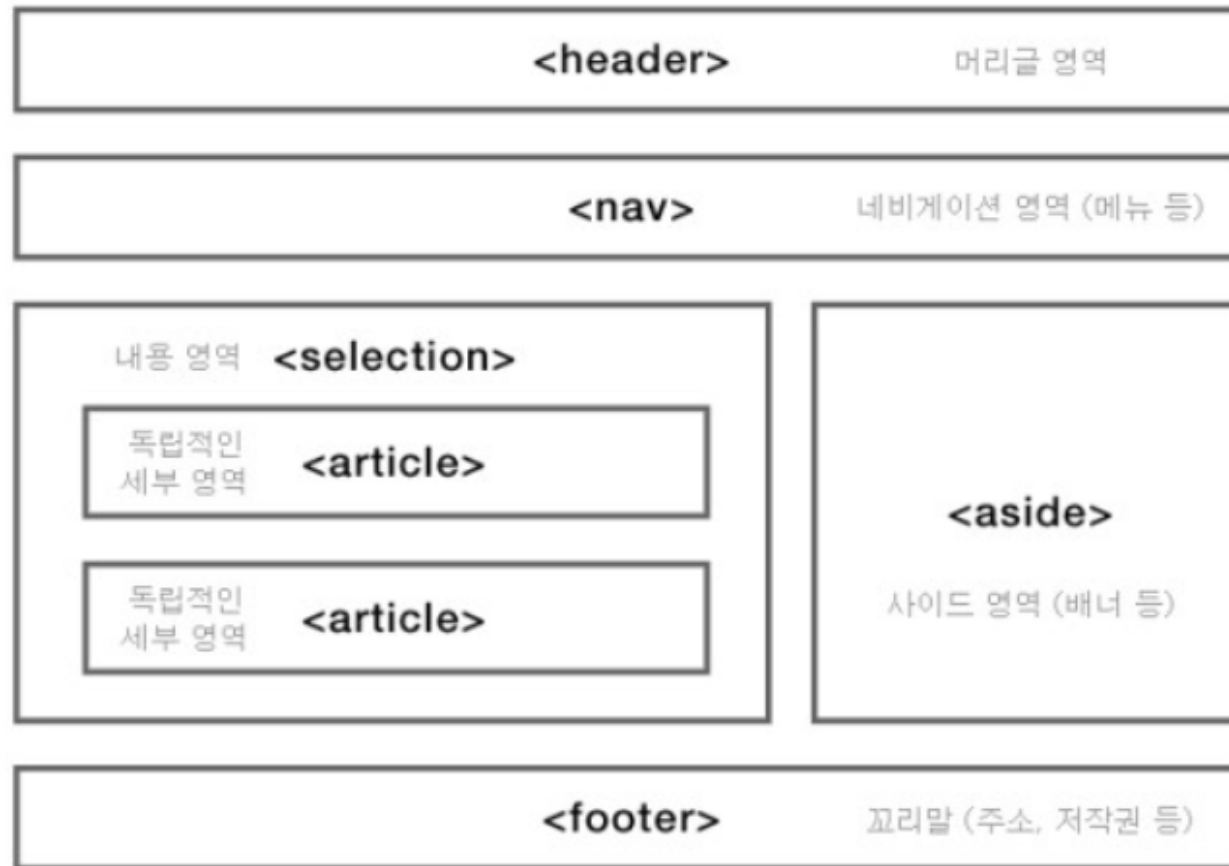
<header> 머리글 영역

<nav> 네비게이션 영역 (메뉴 등)

내용 영역 <selection>

독립적인 세부 영역 <article>

독립적인 세부 영역 <article>

<aside>

사이드 영역 (배너 등)

<footer> 꼬리말 (주소, 저작권 등)